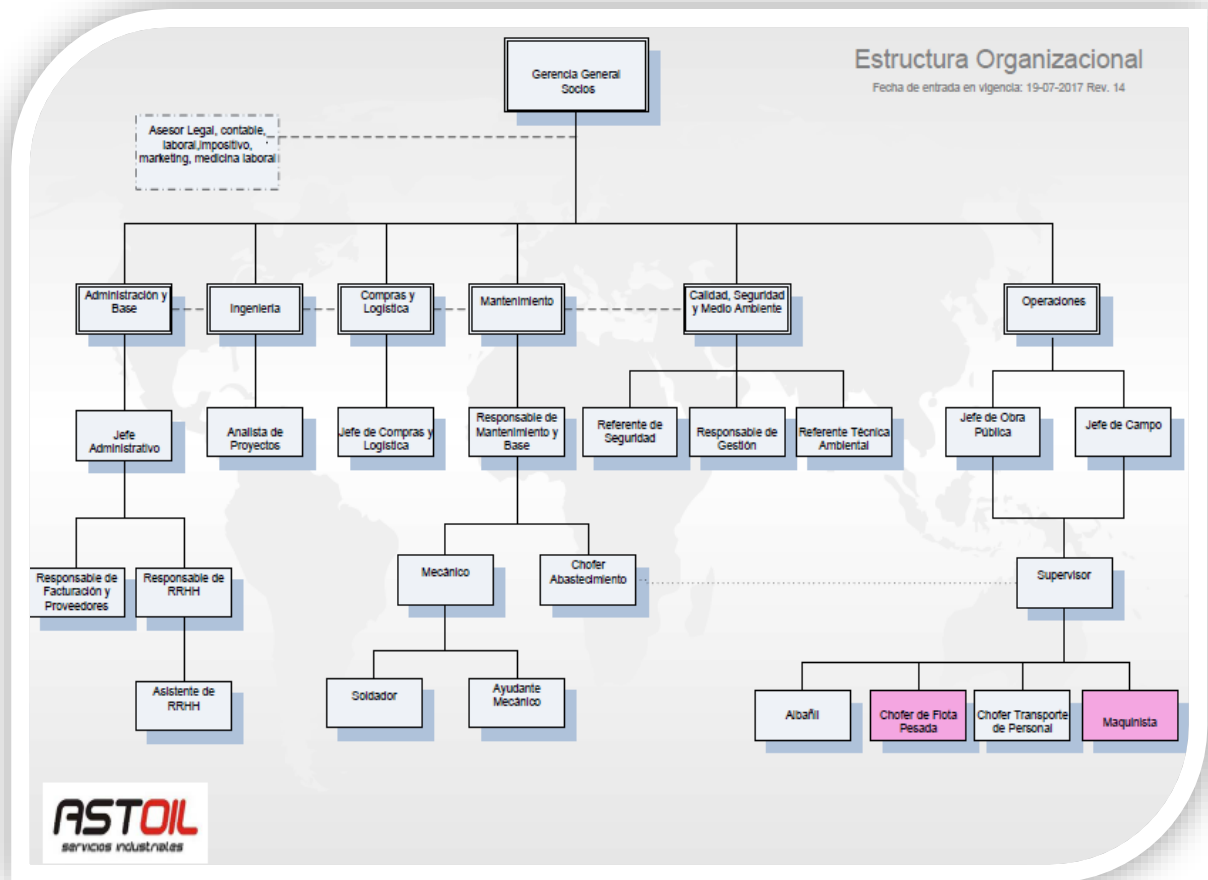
Estructura Organizacional

Fecha de entrada en vigencia: 19-07-2017 Rev. 14

Gerencia General
Socios

Asesor Legal, contable, laboral,impositivo, marketing, medicina laboral

Administración y Base

Ingeniería

Compras y Logística

Mantenimiento

Calidad, Seguridad y Medio Ambiente

Operaciones

Jefe Administrativo

Analista de Proyectos

Jefe de Compras y Logística

Responsable de Mantenimiento y Base

Referente de Seguridad

Responsable de Gestión

Referente Técnica Ambiental

Jefe de Obra Pública

Jefe de Campo

Responsable de Facturación y Proveedores

Responsable de RRHH

Mecánico

Chofer Abastecimiento

Supervisor

Asistente de RRHH

Soldador

Ayudante Mecánico

Albañil

Chofer de Flota Pesada

Chofer Transporte de Personal

Maquinista

ASTOIL
servicios industriales